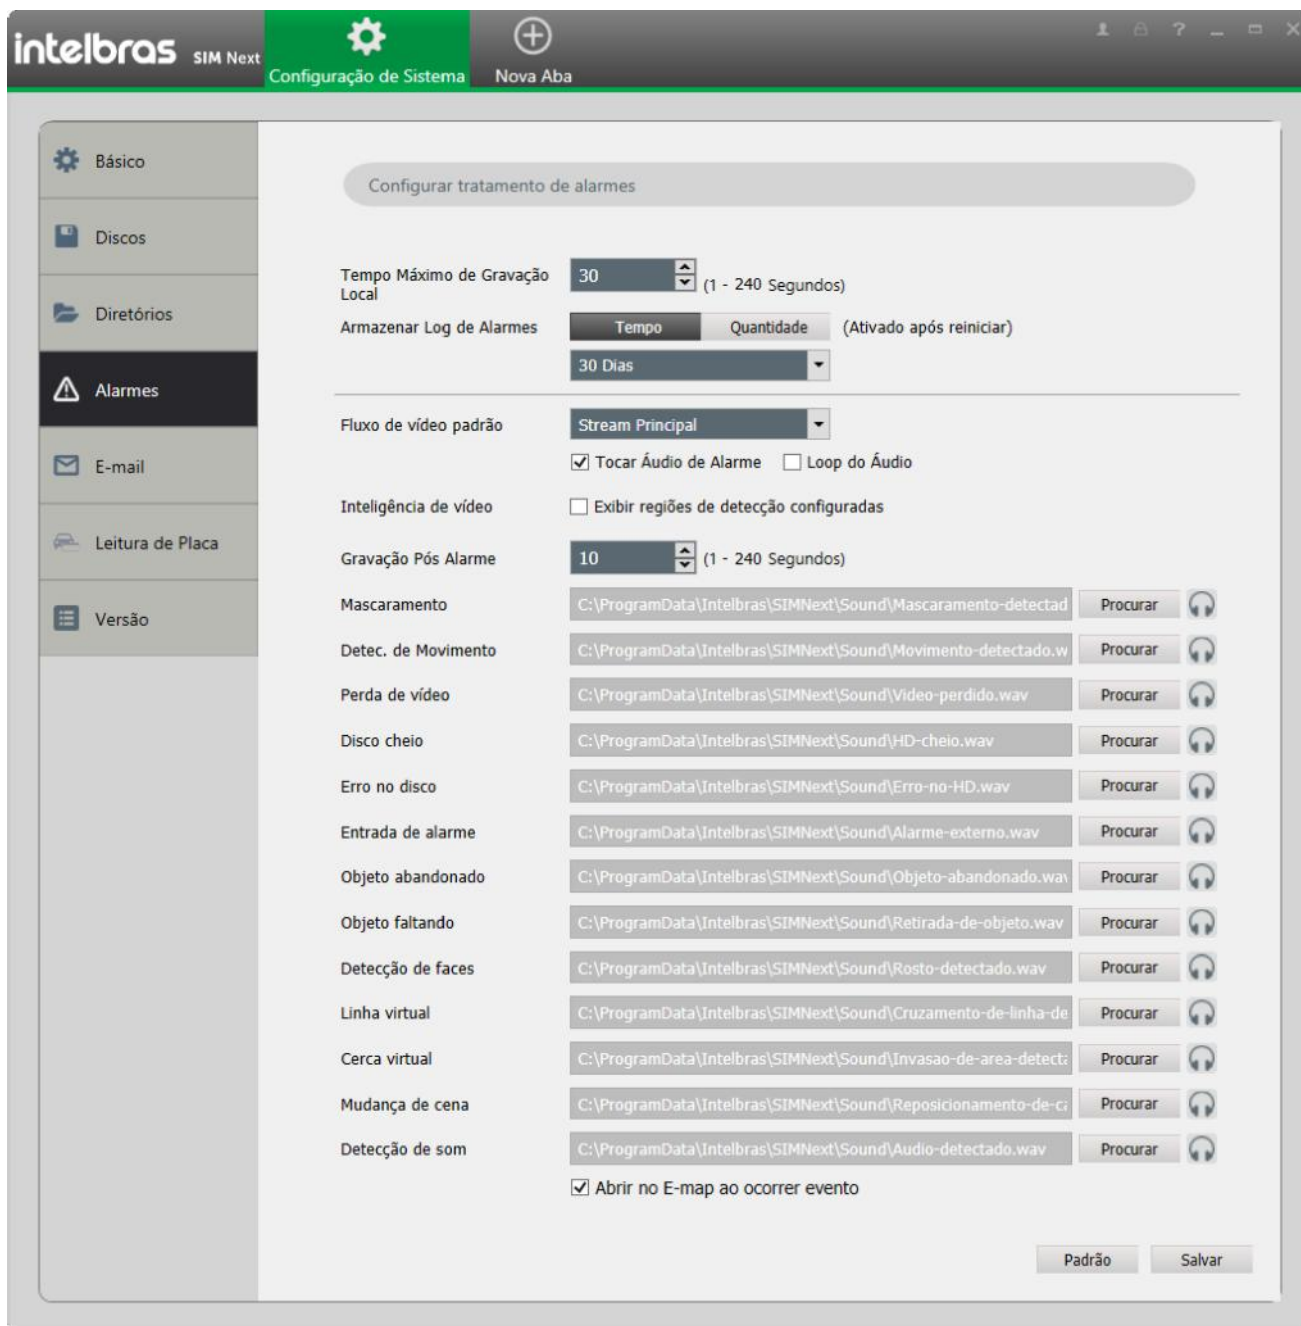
intelbras SIM Next

Configuração de Sistema

Nova Aba

Básico

Discos

Diretórios

Alarmes

E-mail

Leitura de Placa

Versão

Configurar tratamento de alarmes

Tempo Máximo de Gravação Local | 30 | (1 - 240 Segundos)

Armazenar Log de Alarmes | Tempo | Quantidade | (Ativado após reiniciar)

30 Dias

Fluxo de vídeo padrão | Stream Principal

Tocar Áudio de Alarme | Loop do Áudio

Inteligência de vídeo | Exibir regiões de detecção configuradas

Gravação Pós Alarme | 10 | (1 - 240 Segundos)

Mascaramento | C:\ProgramData\Intelbras\SIMNext\Sound\Mascaramento-detectad | Procurar

Detec. de Movimento | C:\ProgramData\Intelbras\SIMNext\Sound\Movimento-detectado.w | Procurar

Perda de vídeo | C:\ProgramData\Intelbras\SIMNext\Sound\Video-perdido.wav | Procurar

Disco cheio | C:\ProgramData\Intelbras\SIMNext\Sound\HD-cheio.wav | Procurar

Erro no disco | C:\ProgramData\Intelbras\SIMNext\Sound\Erro-no-HD.wav | Procurar

Entrada de alarme | C:\ProgramData\Intelbras\SIMNext\Sound\Alarme-externo.wav | Procurar

Objeto abandonado | C:\ProgramData\Intelbras\SIMNext\Sound\Objeto-abandonado.wa | Procurar

Objeto faltando | C:\ProgramData\Intelbras\SIMNext\Sound\Retirada-de-objeto.wav | Procurar

Detecção de faces | C:\ProgramData\Intelbras\SIMNext\Sound\Rosto-detectado.wav | Procurar

Linha virtual | C:\ProgramData\Intelbras\SIMNext\Sound\Cruzamento-de-linha-de | Procurar

Cerca virtual | C:\ProgramData\Intelbras\SIMNext\Sound\Invasao-de-area-detect | Procurar

Mudança de cena | C:\ProgramData\Intelbras\SIMNext\Sound\Reposicionamento-de-c | Procurar

Detecção de som | C:\ProgramData\Intelbras\SIMNext\Sound\Audio-detectado.wav | Procurar

Abrir no E-map ao ocorrer evento

Padrão

Salvar